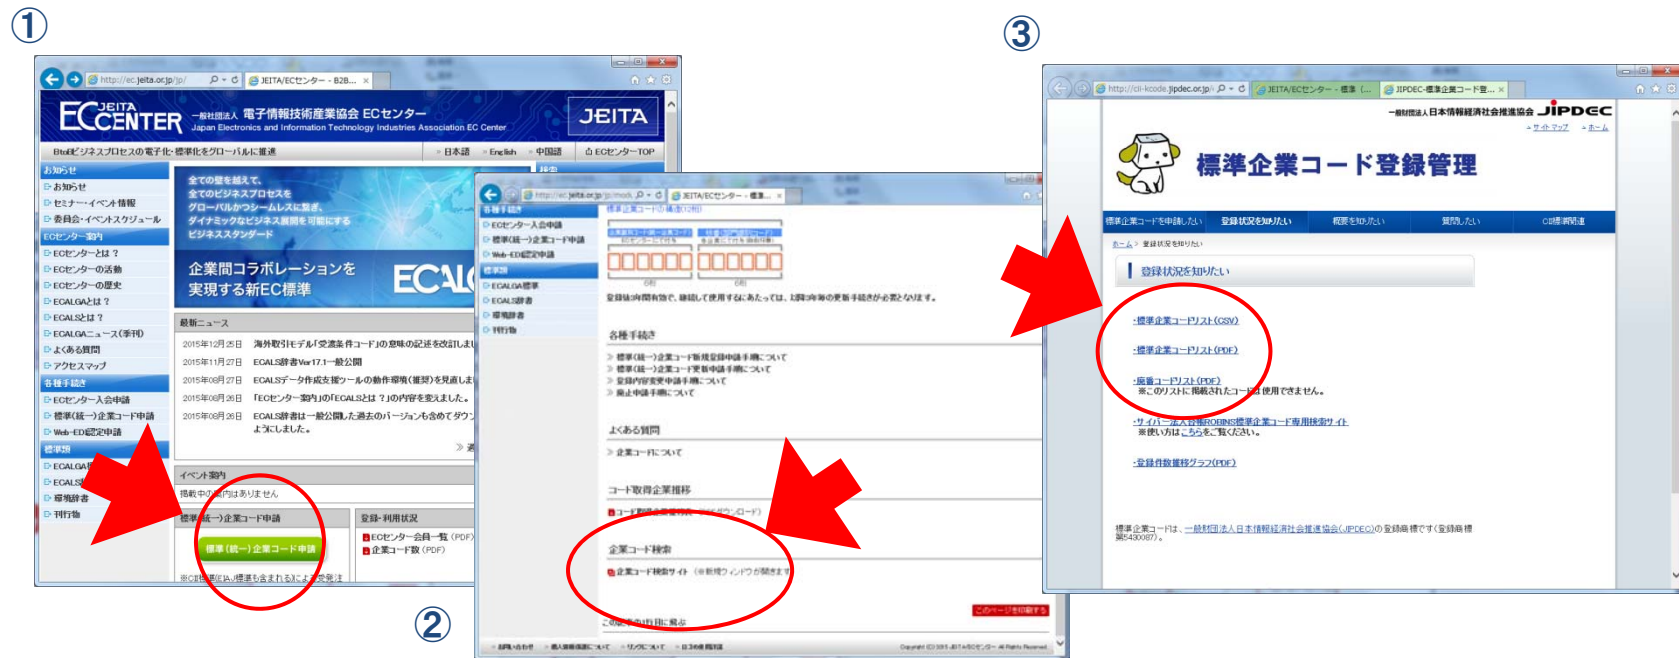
①

http://ec.jeita.or.jp/jp/ JEITA/ECセンター - B2B...

ECCENTER JEITA 一般社団法人 電子情報技術産業協会 ECセンター Japan Electronics and Information Technology Industries Association EC Center JEITA

BtoBビジネスプロセスの電子化・標準化をグローバルに推進 日本語 English 中国語 ECセンターTOP

お知らせ
お知らせ
セミナー・イベント情報
委員会・イベントスケジュール
ECセンター案内
ECセンターとは？
ECセンターの活動
ECセンターの歴史
ECALGAとは？
ECALSとは？
ECALGAニュース(季刊)
よくある質問
アクセスマップ
各種手続き
ECセンター入会申請
標準(統一)企業コード申請
Web-EDI認定申請
標準類
ECALGA
ECALS
環境辞書
刊行物

全ての壁を越えて、全てのビジネスプロセスをグローバルかつシームレスに繋ぎ、ダイナミックなビジネス展開を可能にするビジネススタンダード

企業間コラボレーションを実現する新EC標準

最新ニュース
2015年12月25日 海外取引モデル「受発注件コード」の意味の記述を改訂しま
2015年11月27日 ECALS辞書Ver17.1一般公開
2015年08月27日 ECALSデータ作成支援ツールの動作環境(推奨)を見直しま
2015年08月26日 「ECセンター案内」の「ECALSとは？」の内容を変えました。
2015年08月26日 ECALS辞書は一般公開した過去のバージョンも含めてダウンようにしました。

イベント案内
掲載中の案内はありません

標準(統一)企業コード申請
標準(統一)企業コード申請
※CI標準(EIAJ標準も含まれる)による受発注

登録・利用状況
ECセンター会員一覧 (PDF)
企業コード数 (PDF)

②

http://ec.jeita.or.jp/jp/mod JEITA/ECセンター - 標準...

各種手続
ECセンター入会申請
標準(統一)企業コード申請
Web-EDI認定申請
標準類
ECALGA標準
ECALS辞書
環境辞書
刊行物

登録有効期間有効で、継続して使用するにあたっては、3年毎の更新手続きが必要となります。

各種手続き
標準(統一)企業コード新規登録申請手続について
標準(統一)企業コード更新申請手続について
登録内容変更申請手続について
廃止申請手続について

よくある質問
企業コードについて

コード取得企業推移
コード取得企業推移 (ダウンロード)

企業コード検索
企業コード検索サイト (※新規ウィンドウが開きます)

このページを印刷する

③

http://cii-kcode.jipdec.or.jp/ JEITA/ECセンター - 標準 JIPDEC-標準企業コード登...

一般財団法人日本情報経済社会推進協会 JIPDEC
サイトマップ ホーム

標準企業コード登録管理

標準企業コードを申請したい 登録状況を知りたい 概要を知りたい 質問したい CII標準関連

ホーム > 登録状況を知りたい

登録状況を知りたい

・標準企業コードリスト(CSV)
・標準企業コードリスト(PDF)
・廃番コードリスト(PDF)
※このリストに掲載されたコードは使用できません。
・サイバー法人台帳ROBINS標準企業コード専用検索サイト
※使い方はこちらをご覧ください。
・登録件数推移グラフ(PDF)

標準企業コードは、一般財団法人日本情報経済社会推進協会(JIPDEC)の登録商標です(登録商標第5430087)。